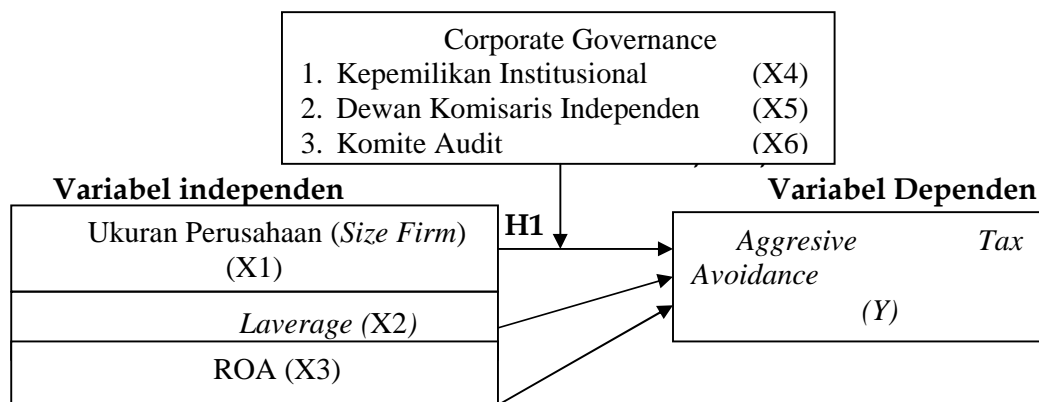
Corporate Governance
1. Kepemilikan Institusional (X4)
2. Dewan Komisaris Independen (X5)
3. Komite Audit (X6)

Variabel independen

Variabel Dependen

Ukuran Perusahaan (*Size Firm*) (X1)

*Laverage (*X2*)*

ROA (X3)

H1

*Aggresive Tax Avoidance*

*(Y)*